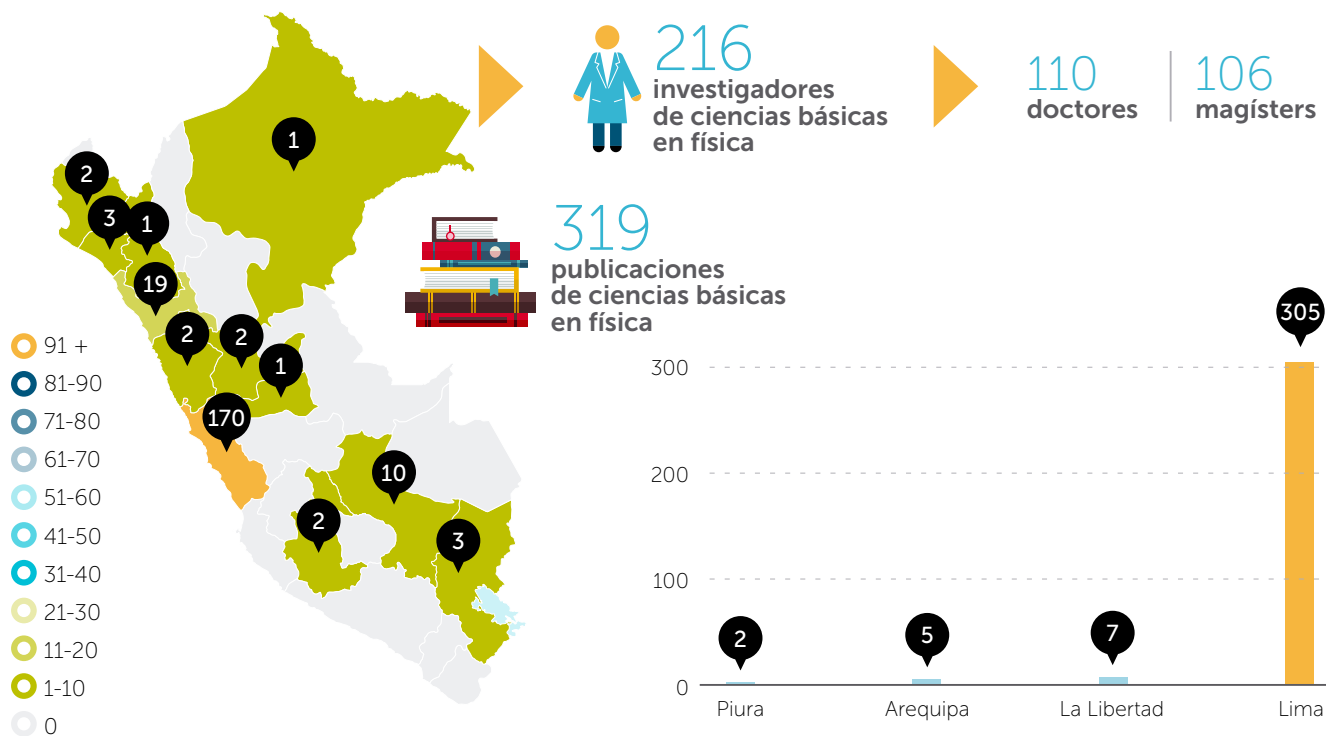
1

2

3

1

19

2

2

1

170

10

2

3

91 +
81-90
71-80
61-70
51-60
41-50
31-40
21-30
11-20
1-10
0

216
investigadores de ciencias básicas en física

110
doctores

106
magísters

319
publicaciones de ciencias básicas en física

305

300

200

100

2

5

7

0

Piura

Arequipa

La Libertad

Lima